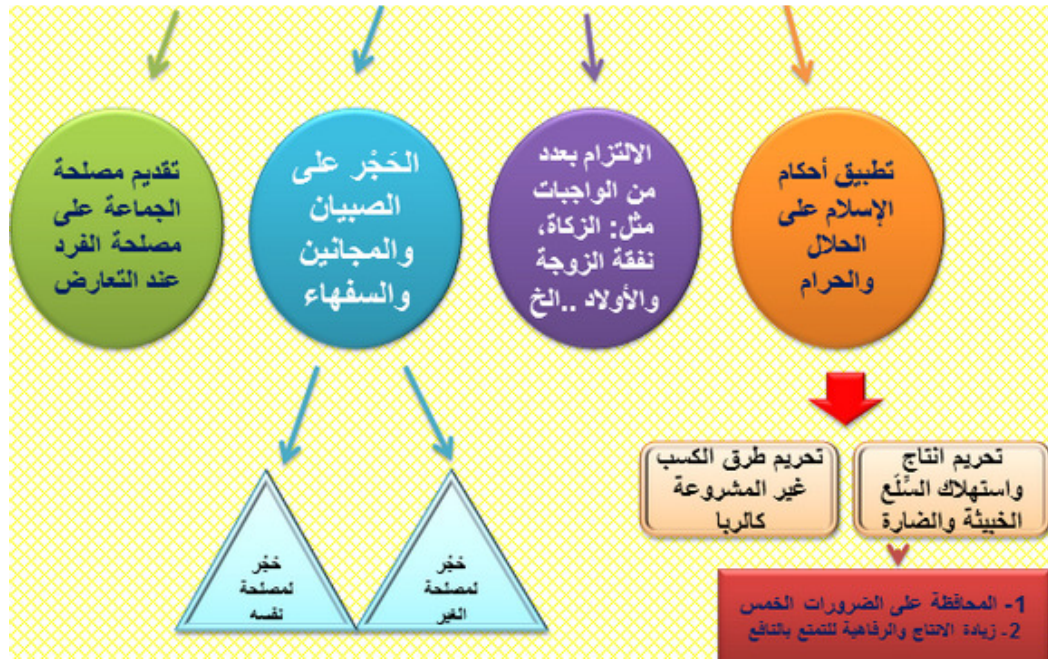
تطبيق أحكام الإسلام على الحلال والحرام

الالتزام بعدد من الواجبات مثل: الزكاة، نفقة الزوجة والأولاد ..الخ

الحَجْر على الصبيان والمجانين والسفهاء

تقديم مصلحة الجماعة على مصلحة الفرد عند التعارض

تحريم انتاج واستهلاك السِّلَع الخبيثة والضارة

تحريم طرق الكسب غير المشروعة كالربا

حَجْر لمصلحة الغير

حَجْر لمصلحة نفسه

1- المحافظة على الضرورات الخمس
2- زيادة الانتاج والرفاهية للتمتع بالنافع